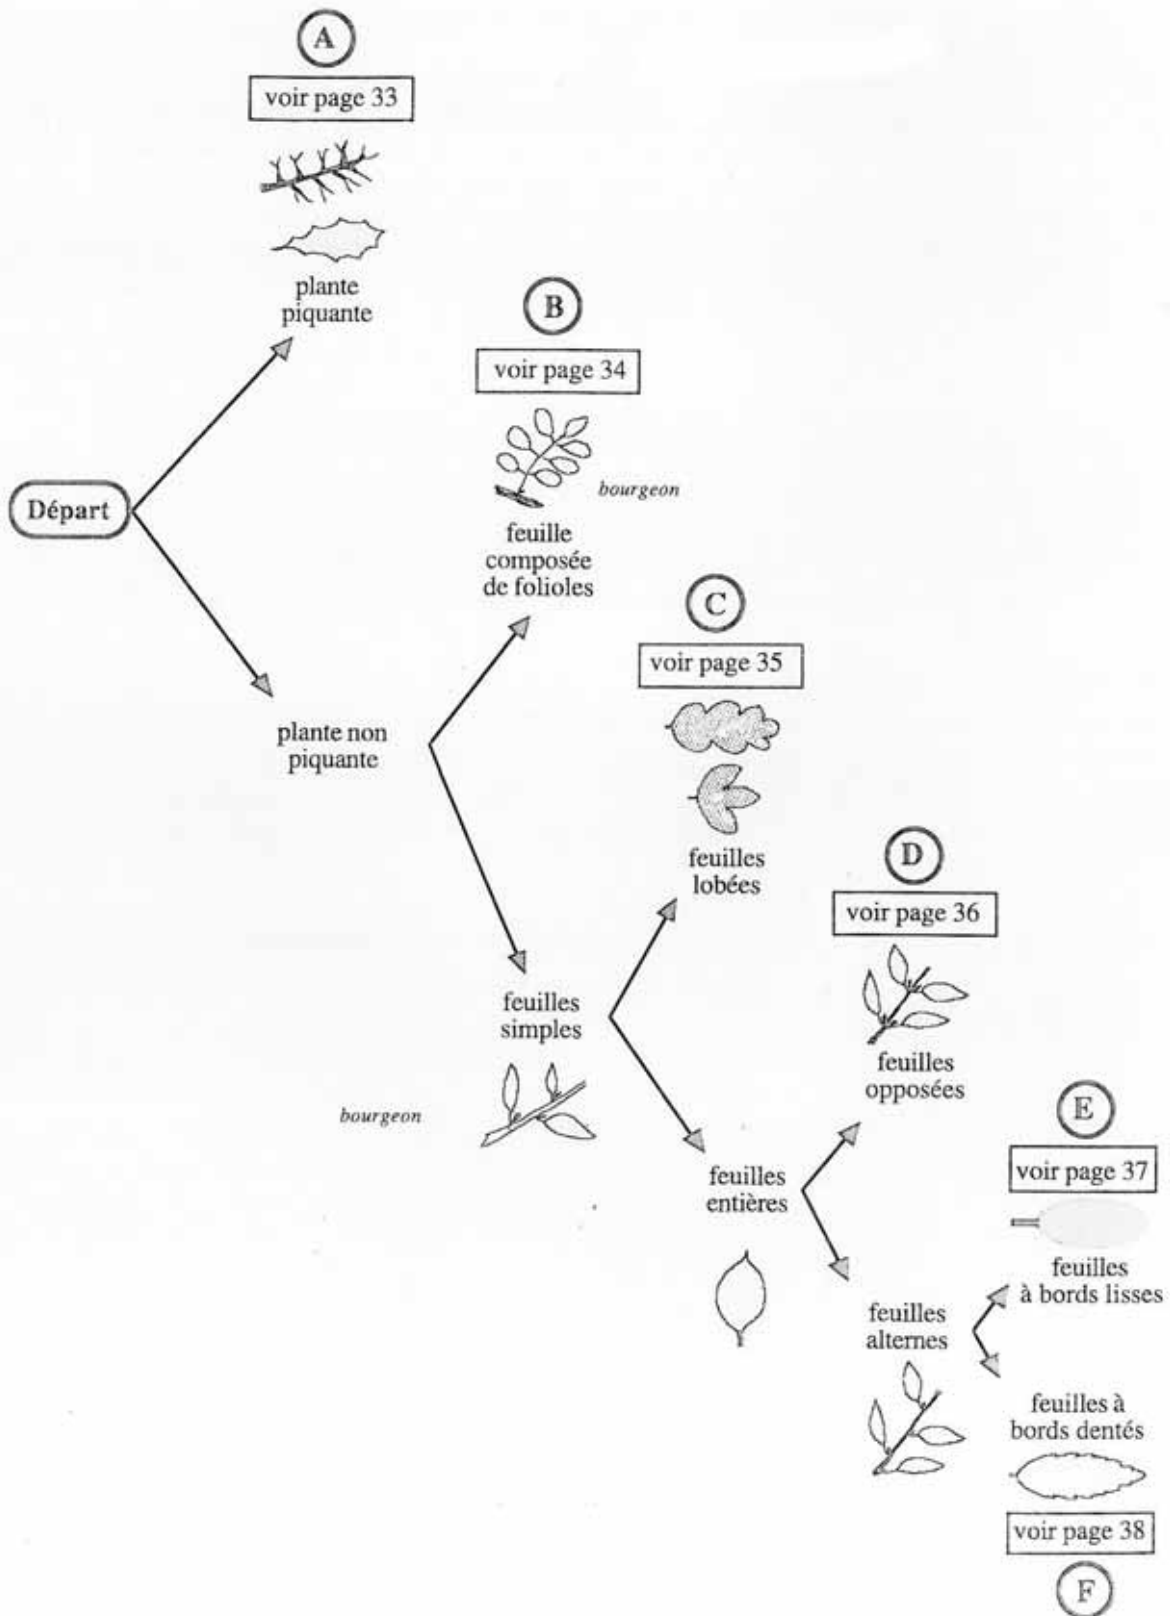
A

voir page 33

plante piquante

B

voir page 34

bourgeon

feuille composée de folioles

Départ

C

voir page 35

plante non piquante

feuilles lobées

D

voir page 36

feuilles simples

feuilles opposées

bourgeon

E

voir page 37

feuilles entières

feuilles à bords lisses

feuilles alternes

feuilles à bords dentés

voir page 38

F